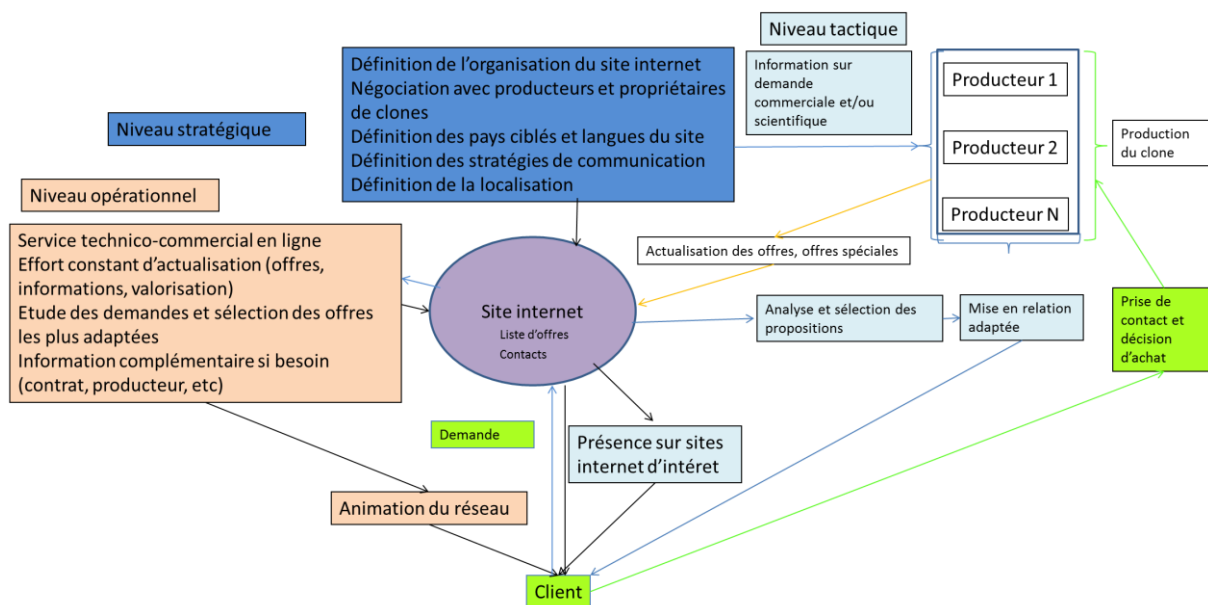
Niveau tactique

Définition de l'organisation du site internet
Négociation avec producteurs et propriétaires de clones
Définition des pays ciblés et langues du site
Définition des stratégies de communication
Définition de la localisation

Information sur demande commerciale et/ou scientifique

Producteur 1

Producteur 2

Producteur N

Production du clone

Niveau stratégique

Niveau opérationnel

Service technico-commercial en ligne
Effort constant d'actualisation (offres, informations, valorisation)
Etude des demandes et sélection des offres les plus adaptées
Information complémentaire si besoin (contrat, producteur, etc)

Actualisation des offres, offres spéciales

Site internet
Liste d'offres
Contacts

Analyse et sélection des propositions

Mise en relation adaptée

Prise de contact et décision d'achat

Demande

Présence sur sites internet d'intéret

Animation du réseau

Client